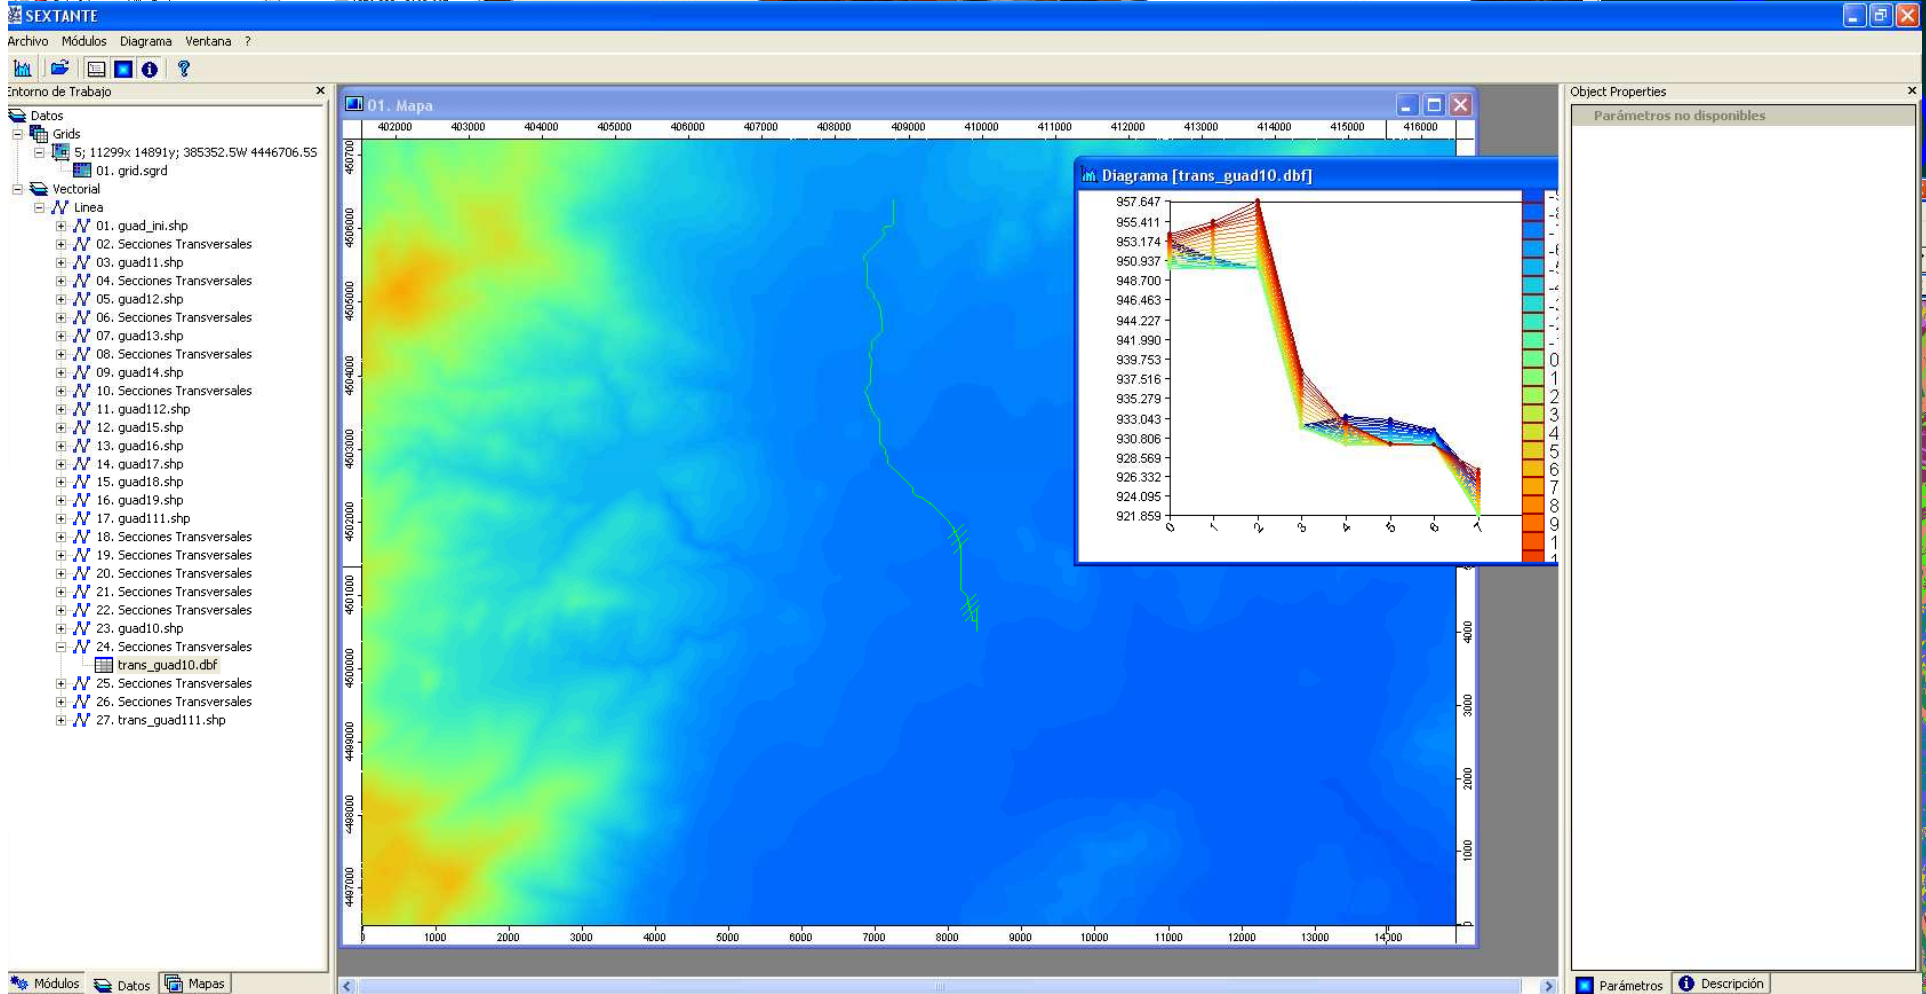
SEXTANTE
Archivo Módulos Diagrama Ventana ?

Entorno de Trabajo
Datos
Grids
5; 11299x 14891y; 385352.5W 4446706.5S
01. grid.sgrd
Vectorial
Linea
01. guad_ini.shp
02. Secciones Transversales
03. guad11.shp
04. Secciones Transversales
05. guad12.shp
06. Secciones Transversales
07. guad13.shp
08. Secciones Transversales
09. guad14.shp
10. Secciones Transversales
11. guad112.shp
12. guad15.shp
13. guad16.shp
14. guad17.shp
15. guad18.shp
16. guad19.shp
17. guad111.shp
18. Secciones Transversales
19. Secciones Transversales
20. Secciones Transversales
21. Secciones Transversales
22. Secciones Transversales
23. guad10.shp
24. Secciones Transversales
trans_guad10.dbf
25. Secciones Transversales
26. Secciones Transversales
27. trans_guad111.shp

Módulos Datos Mapas

01. Mapa
402000 403000 404000 405000 406000 407000 408000 409000 410000 411000 412000 413000 414000 415000 416000
4507000 4506000 4505000 4504000 4503000 4502000 4501000 4500000 4499000 4498000 4497000
0 1000 2000 3000 4000 5000 6000 7000 8000 9000 10000 11000 12000 13000 14000
4000 3000 2000 1000 0

Diagrama [trans_guad10.dbf]
957.647
955.411
953.174
950.937
948.700
946.463
944.227
941.990
939.753
937.516
935.279
933.043
930.806
928.569
926.332
924.095
921.859
0 1 2 3 4 5 6 7
0 1 2 3 4 5 6 7 8 9 1

Object Properties
Parámetros no disponibles

Parámetros Descripción